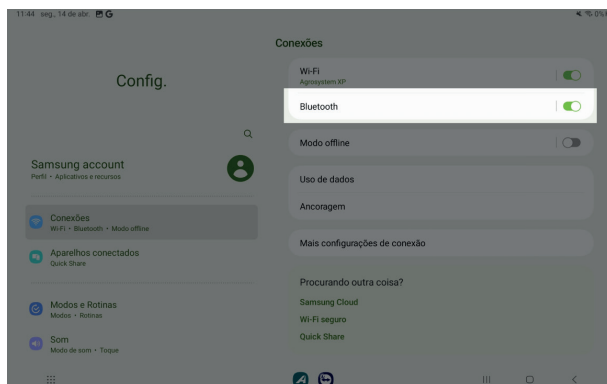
11:44 seg., 14 de abr.

Config.

Samsung account
Perfil • Aplicativos e recursos

Conexões
Wi-Fi • Bluetooth • Modo offline

Aparelhos conectados
Quick Share

Modos e Rotinas
Modos • Rotinas

Som
Modo de som • Toque

Conexões

Wi-Fi
Agrosystem XP

Bluetooth

Modo offline

Uso de dados

Ancoragem

Mais configurações de conexão

Procurando outra coisa?
Samsung Cloud
Wi-Fi seguro
Quick Share